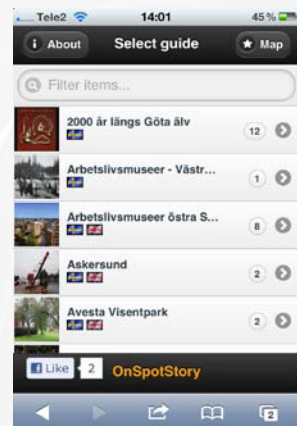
Tele2 14:01 45 %

About Select guide Map

Filter items...

2000 år längs Göta älv 12

Arbetslivsmuseer - Västr... 1

Arbetslivsmuseer östra S... 8

Askersund 2

Avesta Visentpark 2

Like 2 OnSpotStory